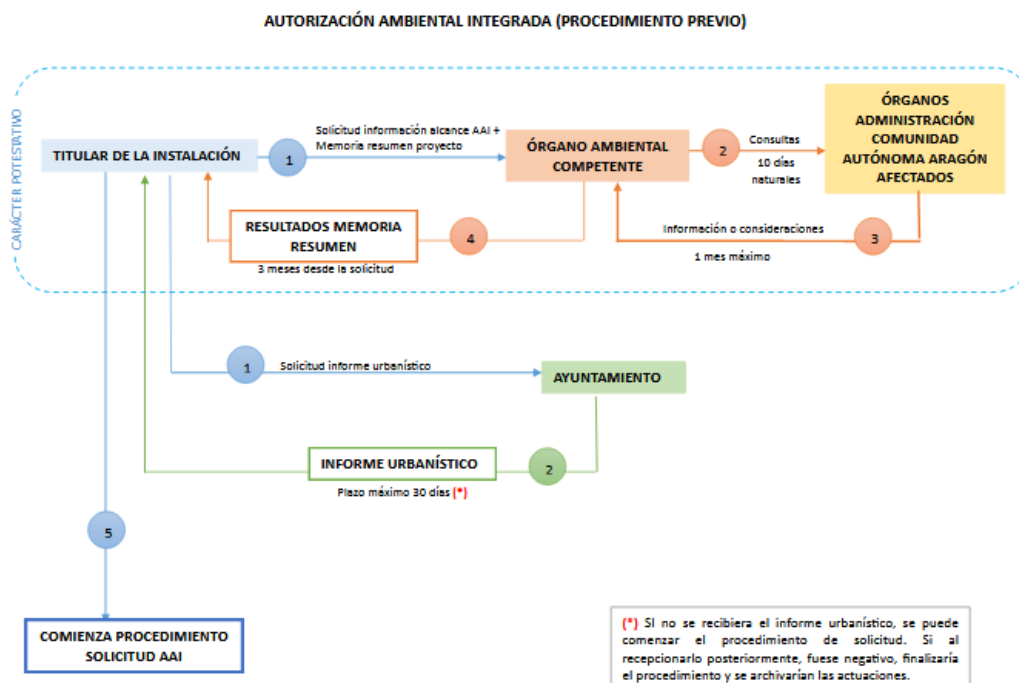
AUTORIZACIÓN AMBIENTAL INTEGRADA (PROCEDIMIENTO PREVIO)

CARÁCTER POTESTATIVO

TITULAR DE LA INSTALACIÓN

1

Solicitud información alcance AAI + Memoria resumen proyecto

ÓRGANO AMBIENTAL COMPETENTE

2

Consultas
10 días naturales

ÓRGANOS ADMINISTRACIÓN COMUNIDAD AUTÓNOMA ARAGÓN AFECTADOS

RESULTADOS MEMORIA RESUMEN

3 meses desde la solicitud

4

Información o consideraciones

3

1 mes máximo

1

Solicitud informe urbanístico

AYUNTAMIENTO

INFORME URBANÍSTICO

2

Plazo máximo 30 días (*)

5

COMIENZA PROCEDIMIENTO SOLICITUD AAI

(*) Si no se recibiera el informe urbanístico, se puede comenzar el procedimiento de solicitud. Si al recepcionarlo posteriormente, fuese negativo, finalizaría el procedimiento y se archivarían las actuaciones.